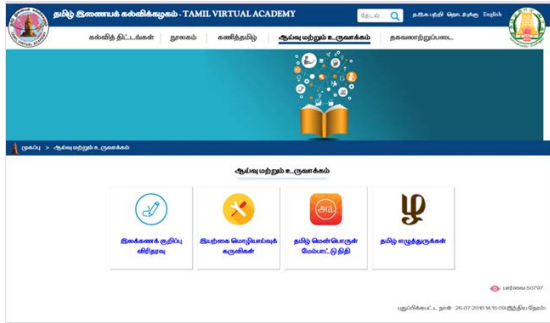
தமிழ் இணையக் கல்விக்கழகம் - TAMIL VIRTUAL ACADEMY

தேடல் தளக் குறிப்பு தொடர்புக்கு English

கல்வித் திட்டங்கள் நூலகம் கணித்தமிழ் ஆய்வு மற்றும் உருவாக்கம் தகவலாற்றுப்படை

முகப்பு > ஆய்வு மற்றும் உருவாக்கம்

ஆய்வு மற்றும் உருவாக்கம்

இலக்கணக் குறிப்பு விரிதரவு

இயற்கை மொழியாய்வுக் கருவிகள்

அ

தமிழ் மென்பொருள் மேம்பாட்டு நிதி

ழ

தமிழ் எழுத்துருக்கள்

பார்வை 50797

புதுப்பிக்கப்பட்ட நாள்: 26-07-2018 14:15:09(இந்திய நேரம்)